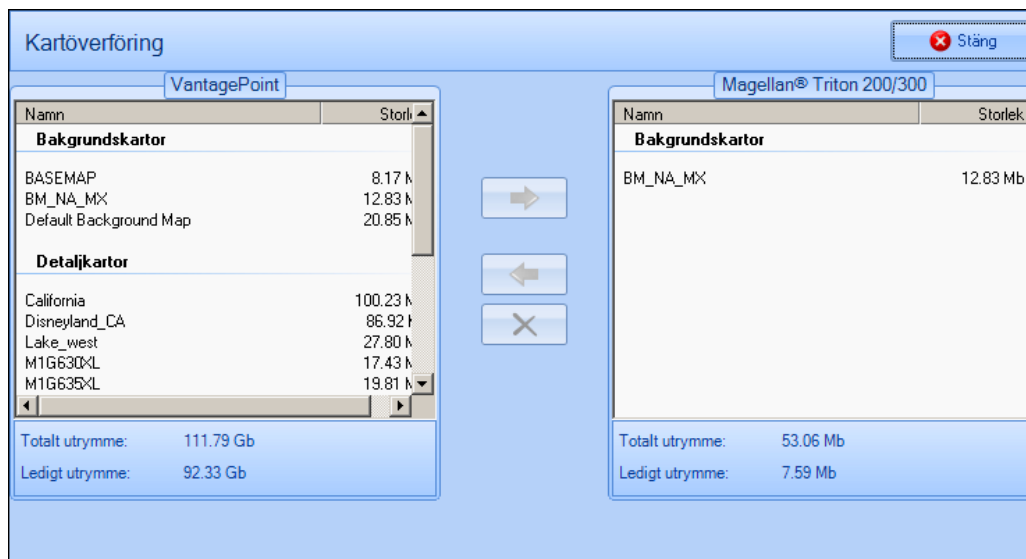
Kartöverföring

Stäng

VantagePoint

| Namn | Storl |
|---|---|
| **Bakgrundskartor** | |
| BASEMAP | 8.17 M |
| BM_NA_MX | 12.83 M |
| Default Background Map | 20.85 M |
| **Detaljkartor** | |
| California | 100.23 M |
| Disneyland_CA | 86.92 K |
| Lake_west | 27.80 M |
| M1G630XL | 17.43 M |
| M1G635XL | 19.81 M |

Totalt utrymme: 111.79 Gb

Ledigt utrymme: 92.33 Gb

Magellan® Triton 200/300

| Namn | Storlek |
|---|---|
| **Bakgrundskartor** | |
| BM_NA_MX | 12.83 Mb |

Totalt utrymme: 53.06 Mb

Ledigt utrymme: 7.59 Mb